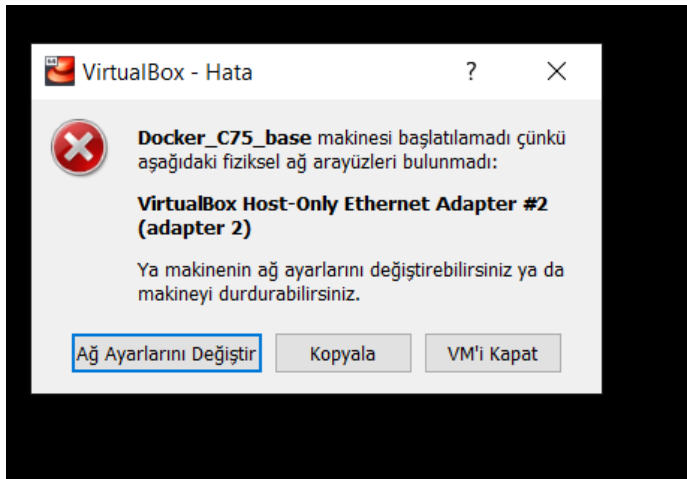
VirtualBox - Hata

?

Docker_C75_base makinesi başlatılamadı çünkü aşağıdaki fiziksel ağ arayüzleri bulunmadı:

VirtualBox Host-Only Ethernet Adapter #2 (adapter 2)

Ya makinenin ağ ayarlarını değiştirebilirsiniz ya da makineyi durdurabilirsiniz.

Ağ Ayarlarını Değiştir

Kopyala

VM'i Kapat